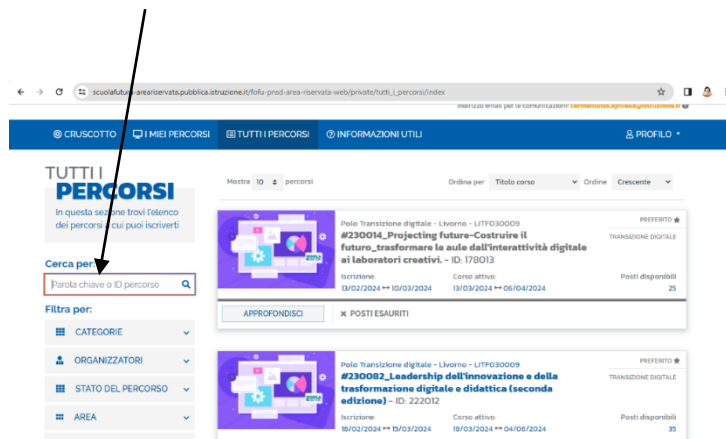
scuolafuturareariservata.pubblica.istruzione.it/fofu-pnsd-area-riservata-web/private/tutti_i_percorsi/index

Indirizzo email per le comunicazioni: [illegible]

CRUSCOTTO I MIEI PERCORSI TUTTI I PERCORSI INFORMAZIONI UTILI PROFILO

TUTTI I PERCORSI

In questa sezione trovi l'elenco dei percorsi a cui puoi iscriverti

Cerca per

Parola chiave o ID percorso

Filtra per:

CATEGORIE

ORGANIZZATORI

STATO DEL PERCORSO

AREA

Mostra 10 percorsi

Ordina per Titolo corso Ordine Crescente

Polo Transizione digitale - Livorno - LITF030009

PREFERITO

#230014_Projecting future-Costruire il futuro_trasformare le aule dall'interattività digitale ai laboratori creativi. - ID: 178013

TRANSIZIONE DIGITALE

Iscrizione 13/02/2024 ↔ 10/03/2024

Corso attivo 13/03/2024 ↔ 06/04/2024

Posti disponibili 25

APPROFONDISCI

POSTI ESAURITI

Polo Transizione digitale - Livorno - LITF030009

PREFERITO

#230082_Leadership dell'innovazione e della trasformazione digitale e didattica (seconda edizione) - ID: 222012

TRANSIZIONE DIGITALE

Iscrizione 18/02/2024 ↔ 15/03/2024

Corso attivo 18/03/2024 ↔ 04/06/2024

Posti disponibili 35